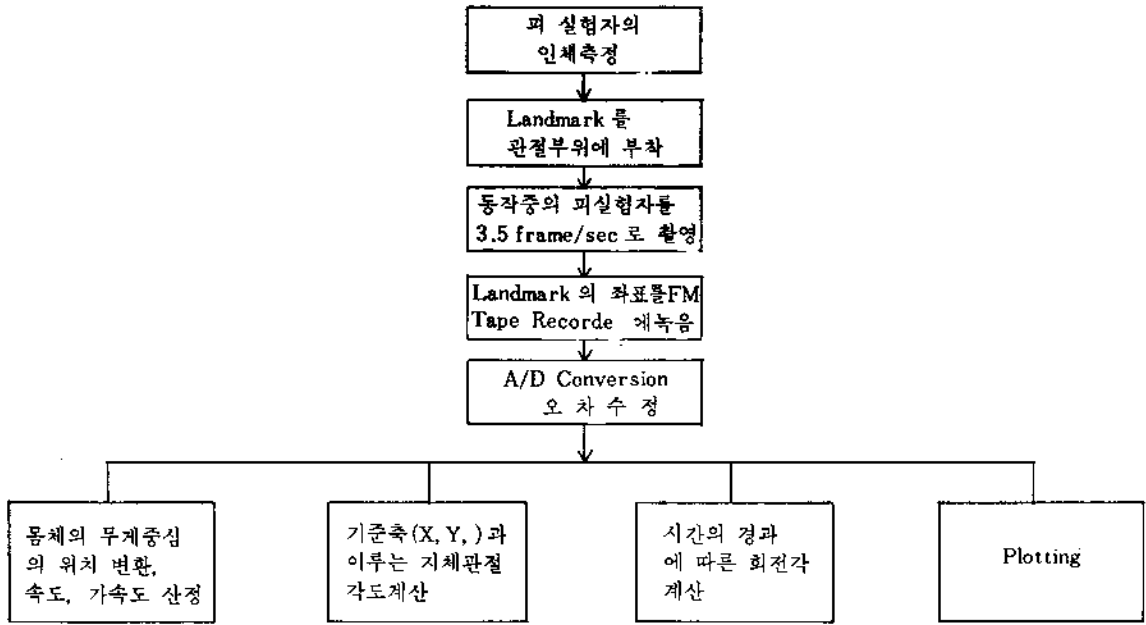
피 실험자의 인체측정

Landmark 를 관절부위에 부착

동작중의 피실험자를 3.5 frame/sec 로 촬영

Landmark 의 좌표를FM Tape Recorde 에녹음

A/D Conversion 오 차 수 정

몸체의 무게중심 의 위치 변환, 속도, 가속도 산정

기준축(X, Y, )과 이루는 지체관절 각도계산

시간의 경과 에 따른 회전각 계산

Plotting